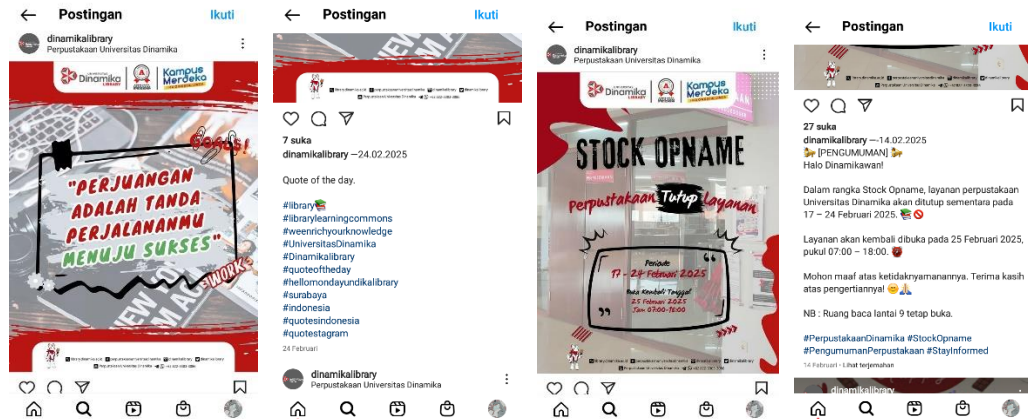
Postingan Ikuti

dinamikalibrary
Perpustakaan Universitas Dinamika

Dinamika LIBRARY Kampus Merdeka

Good!

"PERJUANGAN ADALAH TANDA PERJALANANMU MENUJU SUKSES"

WORK

Postingan Ikuti

7 suka
dinamikalibrary —24.02.2025

Quote of the day.

#library📚
#librarylearningcommons
#weenrichyourknowledge
#UniversitasDinamika
#Dinamikalibrary
#quoteoftheday
#hellomondayundikalibrary
#surabaya
#indonesia
#quotesindonesia
#quotestagram

24 Februari

dinamikalibrary
Perpustakaan Universitas Dinamika

Postingan Ikuti

dinamikalibrary
Perpustakaan Universitas Dinamika

Dinamika LIBRARY Kampus Merdeka

STOCK OPNAME

Perpustakaan Tutup Layanan

Periode
17 - 24 Februari 2025

Buka Kembali Tanggal
25 Februari 2025
Jam 07.00 - 18.00

Postingan Ikuti

27 suka
dinamikalibrary —14.02.2025
📯 [PENGUMUMAN] 📯
Halo Dinamikawan!

Dalam rangka Stock Opname, layanan perpustakaan Universitas Dinamika akan ditutup sementara pada 17 – 24 Februari 2025. 📚🚫

Layanan akan kembali dibuka pada 25 Februari 2025, pukul 07:00 – 18:00. ⏰

Mohon maaf atas ketidaknyamanannya. Terima kasih atas pengertiannya! 😊🙏

NB : Ruang baca lantai 9 tetap buka.

#PerpustakaanDinamika #StockOpname
#PengumumanPerpustakaan #StayInformed

14 Februari · Lihat terjemahan